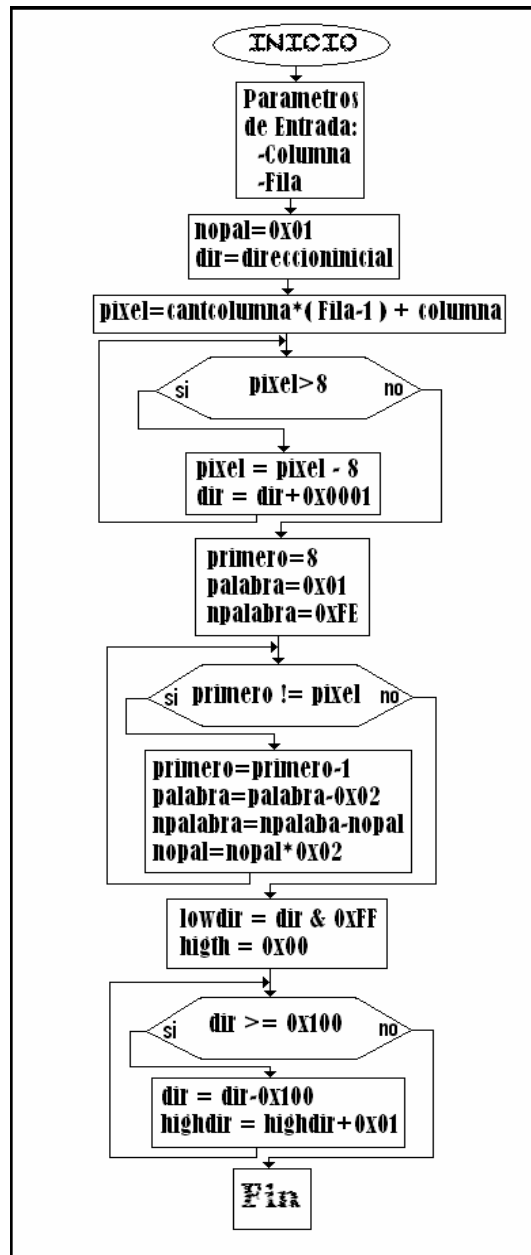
INICIO

Parametros de Entrada:
-Columna
-Fila

nopal=0X01
dir=direccioninicial

pixel=cantcolumna*( Fila-1 ) + columna

si pixel>8 no

pixel = pixel - 8
dir = dir+0X0001

primero=8
palabra=0X01
npalabra=0XFE

si primero != pixel no

primero=primero-1
palabra=palabra-0X02
npalabra=npalaba-nopal
nopal=nopal*0X02

lowdir = dir & 0XFF
higth = 0X00

si dir >= 0X100 no

dir = dir-0X100
highdir = highdir+0X01

Fin